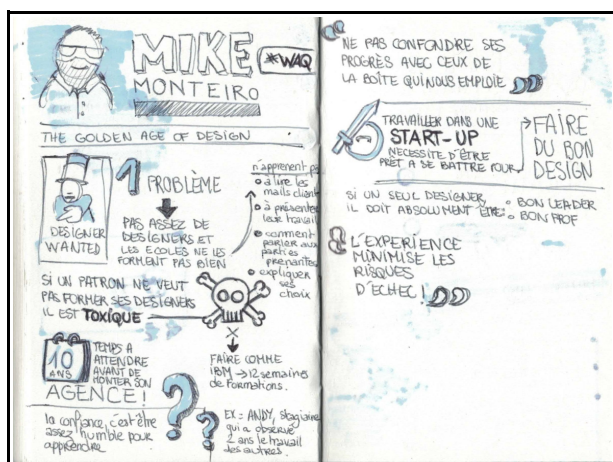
MIKE MONTEIRO

*WAQ

THE GOLDEN AGE OF DESIGN

DESIGNER WANTED

1 PROBLÈME

PAS ASSEZ DE DESIGNERS ET LES ECOLES NE LES FORMENT PAS BIEN

n'apprennent pas
à lire les mails clients
à présenter leur travail
comment parler aux parties prenantes
expliquer ses choix

SI UN PATRON NE VEUT PAS FORMER SES DESIGNERS IL EST TOXIQUE

10 ANS

TEMPS A ATTENDRE AVANT DE MONTER SON AGENCE!

FAIRE COMME IBM → 12 semaines de formations.

la confiance, c'est être assez humble pour apprendre

EX : ANDY, stagiaire qui a observé 2 ans le travail des autres.

NE PAS CONFONDRE SES PROGRÈS AVEC CEUX DE LA BOITE QUI NOUS EMPLOIE

TRAVAILLER DANS UNE START-UP
NECESSITE D'ÊTRE PRÊT A SE BATTRE POUR

FAIRE DU BON DESIGN

SI UN SEUL DESIGNER, IL DOIT ABSOLUMENT ÊTRE : BON LEADER
BON PROF

L'EXPERIENCE MINIMISE LES RISQUES D'ECHEC!